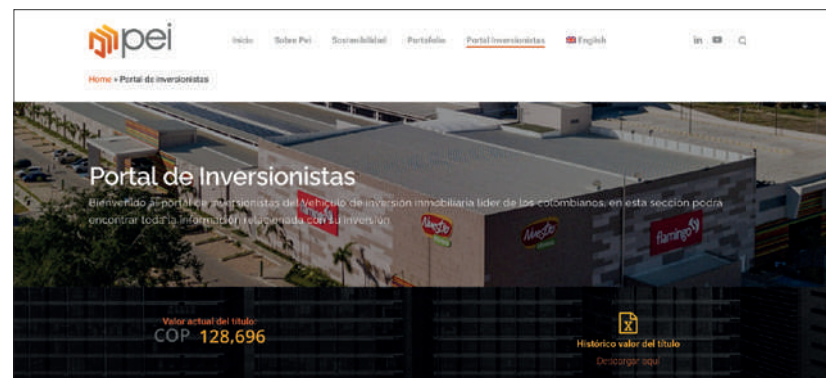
pei

Inicio Sobre Pei Sostenibilidad Portafolio Portal Inversionistas English

in

Home » Portal de inversionistas

Portal de Inversionistas

Bienvenido al portal de inversionistas del Vehículo de inversión inmobiliaria líder de los colombianos, en esta sección podrá encontrar toda la información relacionada con su inversión

Megatiendas

Megatiendas

flamingo

Valor actual del título
COP 128,696

Histórico valor del título
Descargar aquí